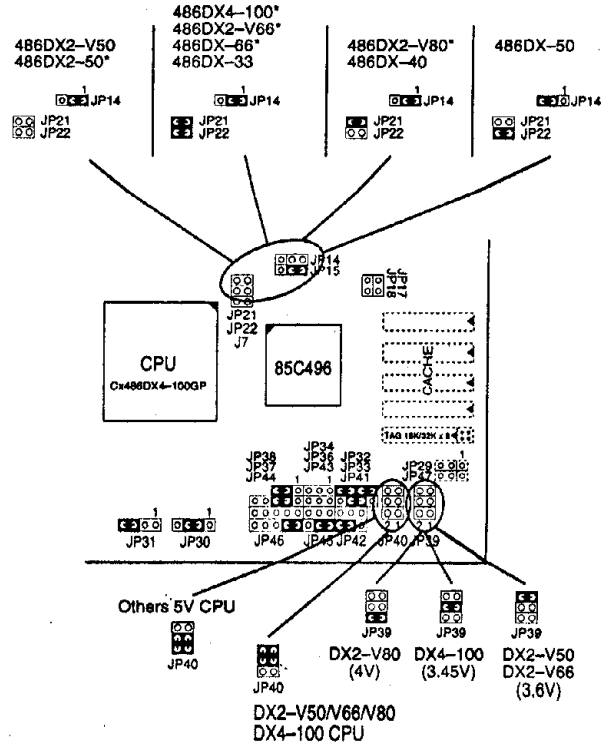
486DX2–V50
486DX2–50*

1
JP14
JP21
JP22

486DX4–100*
486DX2–V66*
486DX–66*
486DX–33

1
JP14
JP21
JP22

486DX2–V80*
486DX–40

1
JP14
JP21
JP22

486DX–50

1
JP14
JP21
JP22

JP14
JP15
JP18
JP17
JP21
JP22
J7

CPU
Cx486DX4–100GP

85C496

CACHE
TAG 16K/32K x 8

JP38
JP37
JP44
JP34
JP36
JP43
JP32
JP33
JP41
JP29
JP47
1
1
1
1

JP31
JP30
JP46
JP45
JP42
JP40
JP39
2 1
2 1

Others 5V CPU

JP40

JP40
DX2–V50/V66/V80
DX4–100 CPU

JP39
DX2–V80
(4V)

JP39
DX4–100
(3.45V)

JP39
DX2–V50
DX2–V66
(3.6V)